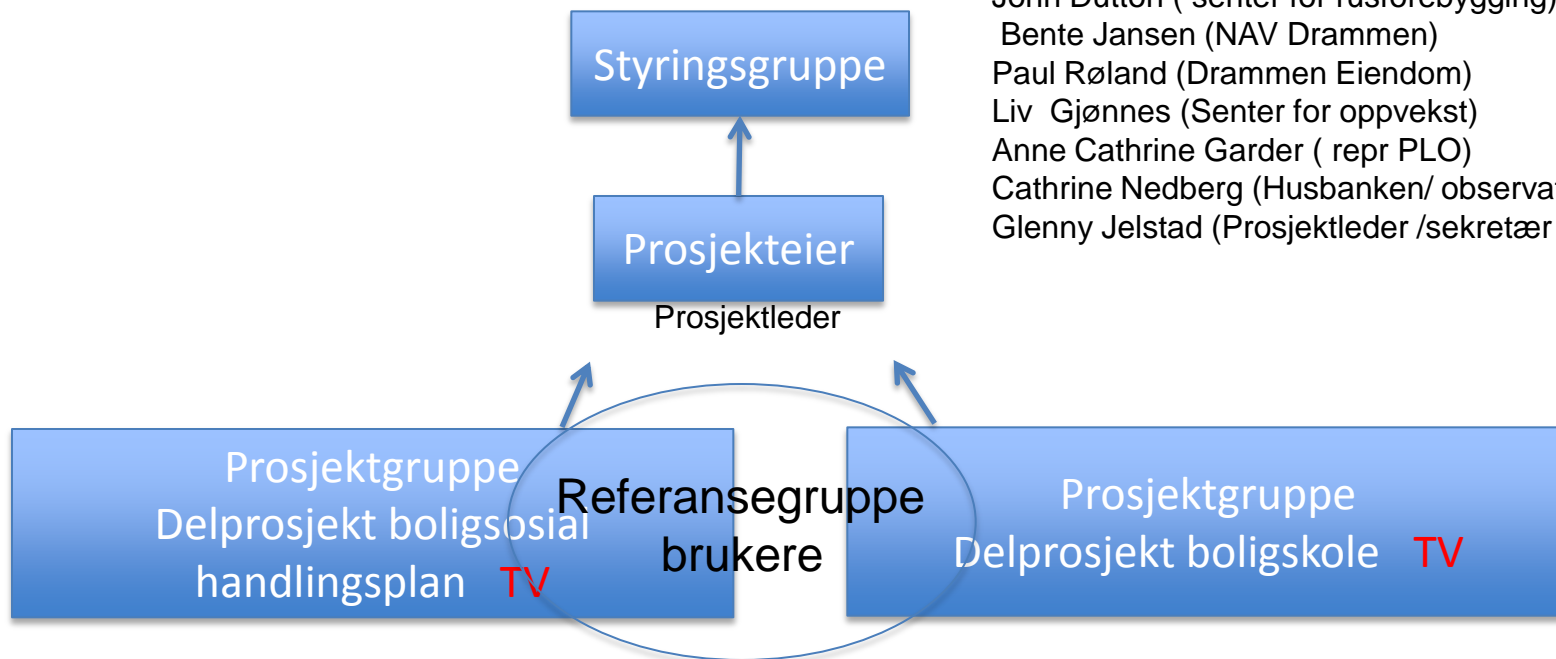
Styringsgruppe

John Dutton ( senter for rusforebygging)
Bente Jansen (NAV Drammen)
Paul Røland (Drammen Eiendom)
Liv Gjønnes (Senter for oppvekst)
Anne Cathrine Garder ( repr PLO)
Cathrine Nedberg (Husbanken/ observat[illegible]
Glenny Jelstad (Prosjektleder /sekretær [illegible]

Prosjekteier

Prosjektleder

Prosjektgruppe
Delprosjekt boligsosial handlingsplan TV

Referansegruppe brukere

Prosjektgruppe
Delprosjekt boligskole TV